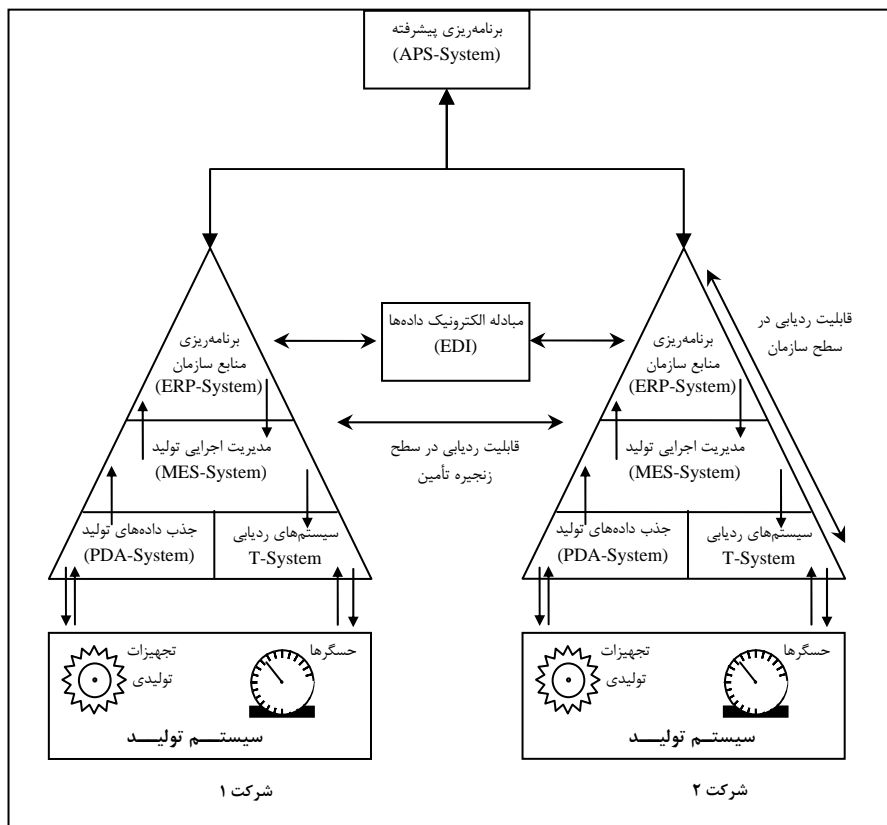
برنامه‌ریزی پیشرفته
(APS-System)

مبادله الکترونیک داده‌ها
(EDI)

قابلیت ردیابی در سطح سازمان

برنامه‌ریزی
منابع سازمان
(ERP-System)

مدیریت اجرایی تولید
(MES-System)

جذب داده‌های تولید
(PDA-System)

سیستم‌های ردیابی
T-System

تجهیزات
تولیدی

حسگرها

سیستـــم تولیـــد

شرکت ۱

قابلیت ردیابی در سطح
زنجیره تأمین

برنامه‌ریزی
منابع سازمان
(ERP-System)

مدیریت اجرایی تولید
(MES-System)

جذب داده‌های تولید
(PDA-System)

سیستم‌های ردیابی
T-System

تجهیزات
تولیدی

حسگرها

سیستـــم تولیـــد

شرکت ۲